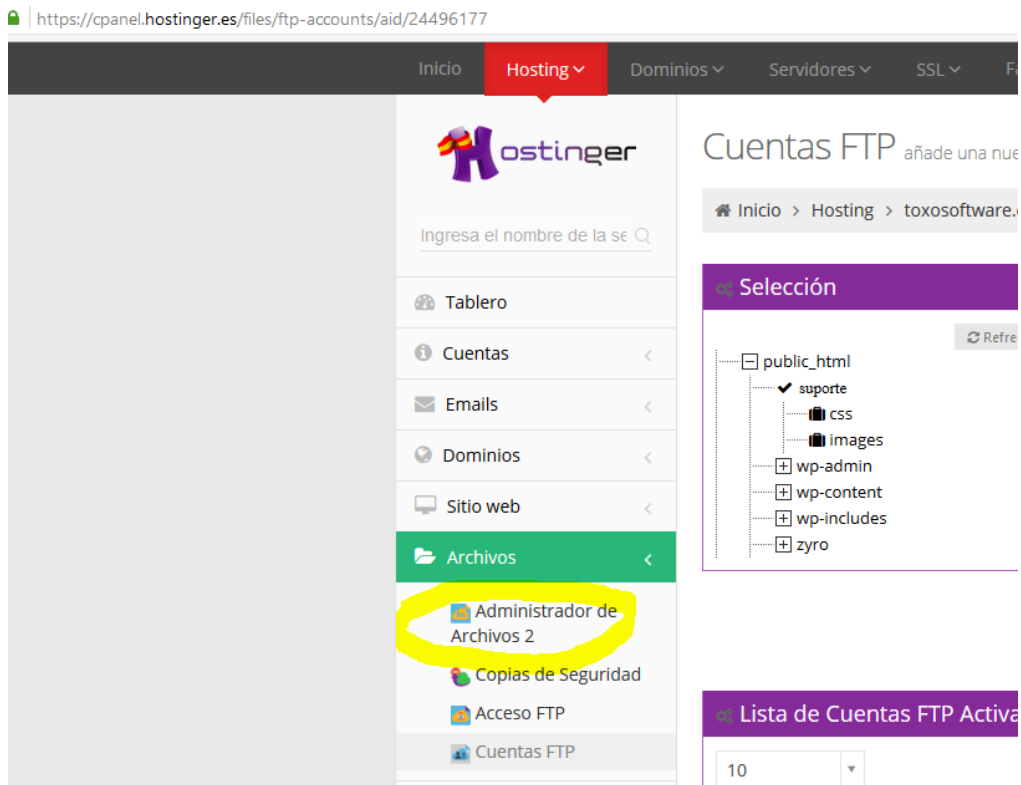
https://cpanel.hostinger.es/files/ftp-accounts/aid/24496177

Inicio Hosting Dominios Servidores SSL F

Hostinger

Ingresa el nombre de la se

Tablero
Cuentas
Emails
Dominios
Sitio web
Archivos
Administrador de Archivos 2
Copias de Seguridad
Acceso FTP
Cuentas FTP

Cuentas FTP añade una nue

Inicio > Hosting > toxosoftware.

Selección

Refre

public_html
suporte
css
images
wp-admin
wp-content
wp-includes
zyro

Lista de Cuentas FTP Activa

10